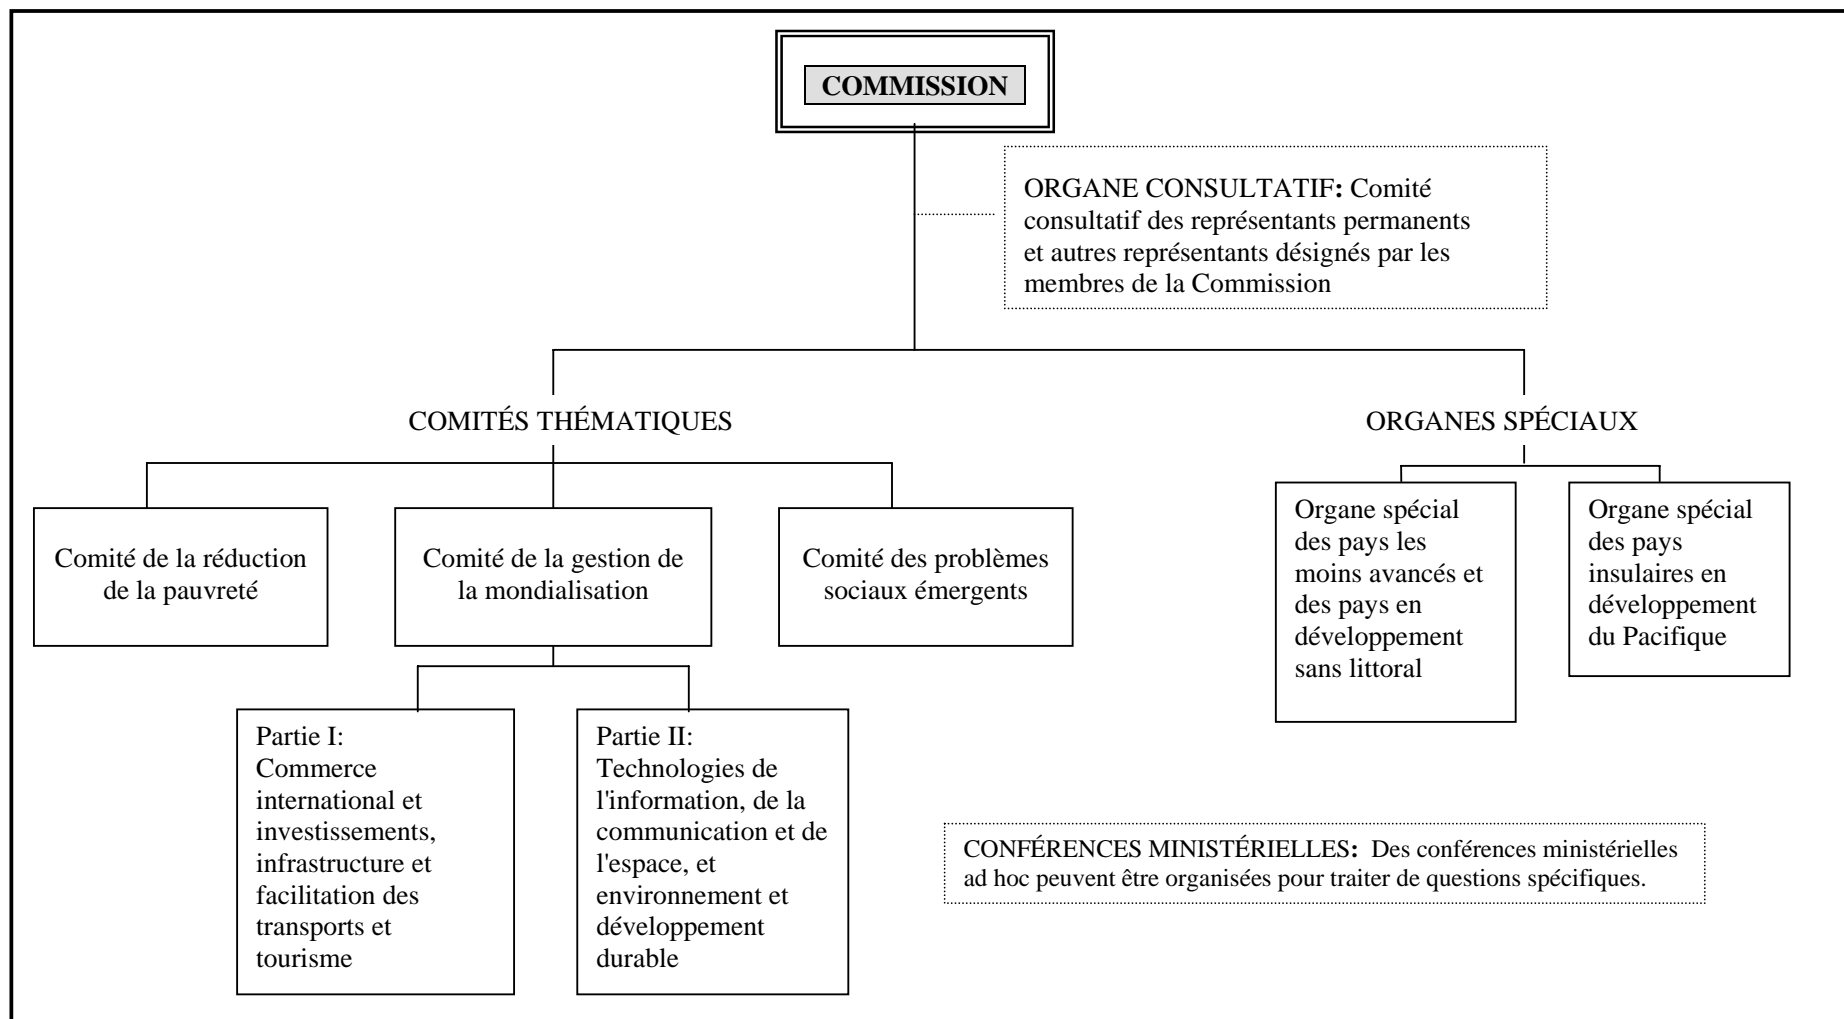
COMMISSION

ORGANE CONSULTATIF: Comité consultatif des représentants permanents et autres représentants désignés par les membres de la Commission

COMITÉS THÉMATIQUES

ORGANES SPÉCIAUX

Comité de la réduction de la pauvreté

Comité de la gestion de la mondialisation

Comité des problèmes sociaux émergents

Organe spécial des pays les moins avancés et des pays en développement sans littoral

Organe spécial des pays insulaires en développement du Pacifique

Partie I: Commerce international et investissements, infrastructure et facilitation des transports et tourisme

Partie II: Technologies de l'information, de la communication et de l'espace, et environnement et développement durable

CONFÉRENCES MINISTÉRIELLES: Des conférences ministérielles ad hoc peuvent être organisées pour traiter de questions spécifiques.